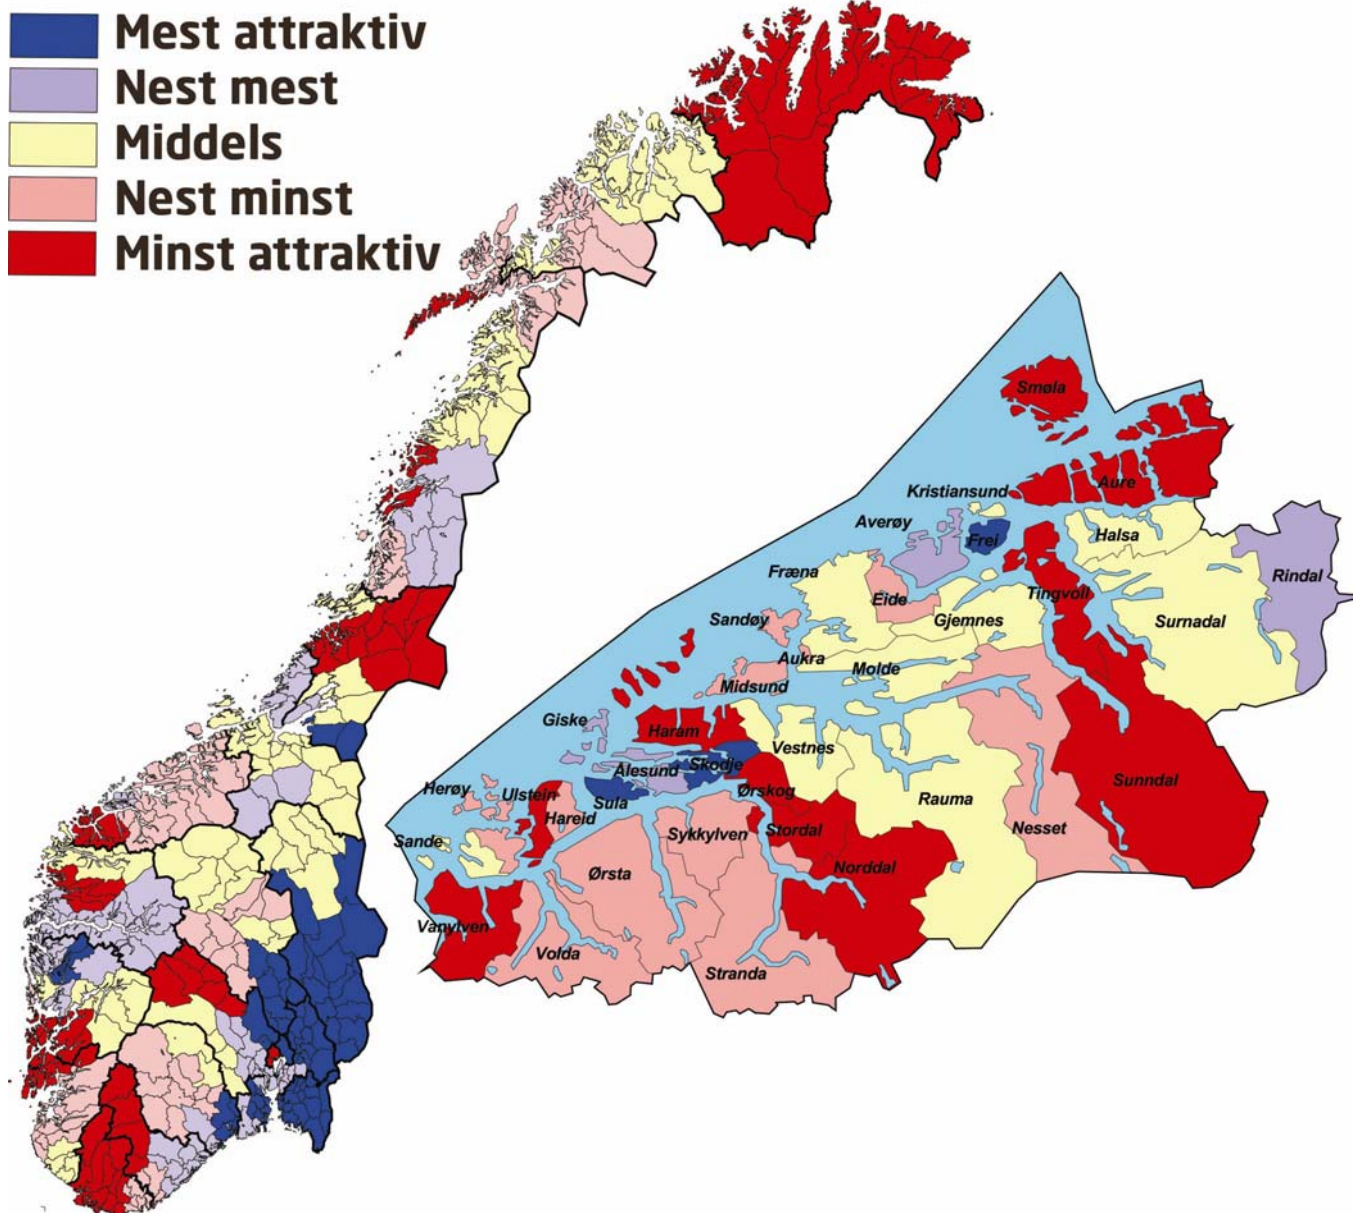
Mest attraktiv
Nest mest
Middels
Nest minst
Minst attraktiv

Smøla
Kristiansund
Aure
Averøy
Frei
Halsa
Rindal
Fræna
Eide
Tingvoll
Gjemnes
Surnadal
Sandøy
Aukra
Molde
Midsund
Giske
Haram
Vestnes
Ålesund
Skodje
Herøy
Ulstein
Sula
Ørskog
Rauma
Sunndal
Hareid
Sande
Sykkylven
Stordal
Nesset
Ørsta
Norddal
Vanylven
Volda
Stranda